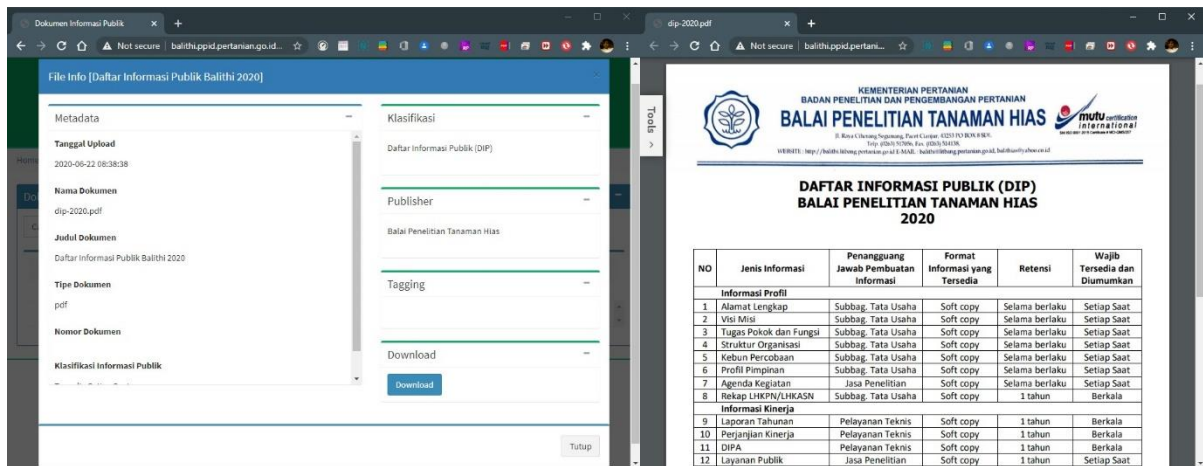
Dokumen Informasi Publik × +

Not secure | balithi.ppid.pertanian.go.id...

File Info [Daftar Informasi Publik Balithi 2020]

Metadata

Tanggal Upload
2020-06-22 08:38:38

Nama Dokumen
dip-2020.pdf

Judul Dokumen
Daftar Informasi Publik Balithi 2020

Tipe Dokumen
pdf

Nomor Dokumen

Klasifikasi Informasi Publik

Klasifikasi

Daftar Informasi Publik (DIP)

Publisher

Balai Penelitian Tanaman Hias

Tagging

Download

Download

Tutup

dip-2020.pdf × +

Not secure | balithi.ppid.pertani...

Tools

KEMENTERIAN PERTANIAN
BADAN PENELITIAN DAN PENGEMBANGAN PERTANIAN
BALAI PENELITIAN TANAMAN HIAS
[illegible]

mutu certification international

DAFTAR INFORMASI PUBLIK (DIP)
BALAI PENELITIAN TANAMAN HIAS
2020

| NO | Jenis Informasi | Penanggung Jawab Pembuatan Informasi | Format Informasi yang Tersedia | Retensi | Wajib Tersedia dan Diumumkan |
|---|---|---|---|---|---|
| | Informasi Profil | | | | |
| 1 | Alamat Lengkap | Subbag. Tata Usaha | Soft copy | Selama berlaku | Setiap Saat |
| 2 | Visi Misi | Subbag. Tata Usaha | Soft copy | Selama berlaku | Setiap Saat |
| 3 | Tugas Pokok dan Fungsi | Subbag. Tata Usaha | Soft copy | Selama berlaku | Setiap Saat |
| 4 | Struktur Organisasi | Subbag. Tata Usaha | Soft copy | Selama berlaku | Setiap Saat |
| 5 | Kebun Percobaan | Subbag. Tata Usaha | Soft copy | Selama berlaku | Setiap Saat |
| 6 | Profil Pimpinan | Subbag. Tata Usaha | Soft copy | Selama berlaku | Setiap Saat |
| 7 | Agenda Kegiatan | Jasa Penelitian | Soft copy | Selama berlaku | Setiap Saat |
| 8 | Rekap LHKPN/LHKASN | Subbag. Tata Usaha | Soft copy | 1 tahun | Berkala |
| | Informasi Kinerja | | | | |
| 9 | Laporan Tahunan | Pelayanan Teknis | Soft copy | 1 tahun | Berkala |
| 10 | Perjanjian Kinerja | Pelayanan Teknis | Soft copy | 1 tahun | Berkala |
| 11 | DIPA | Pelayanan Teknis | Soft copy | 1 tahun | Berkala |
| 12 | Layanan Publik | Jasa Penelitian | Soft copy | 1 tahun | Setiap Saat |